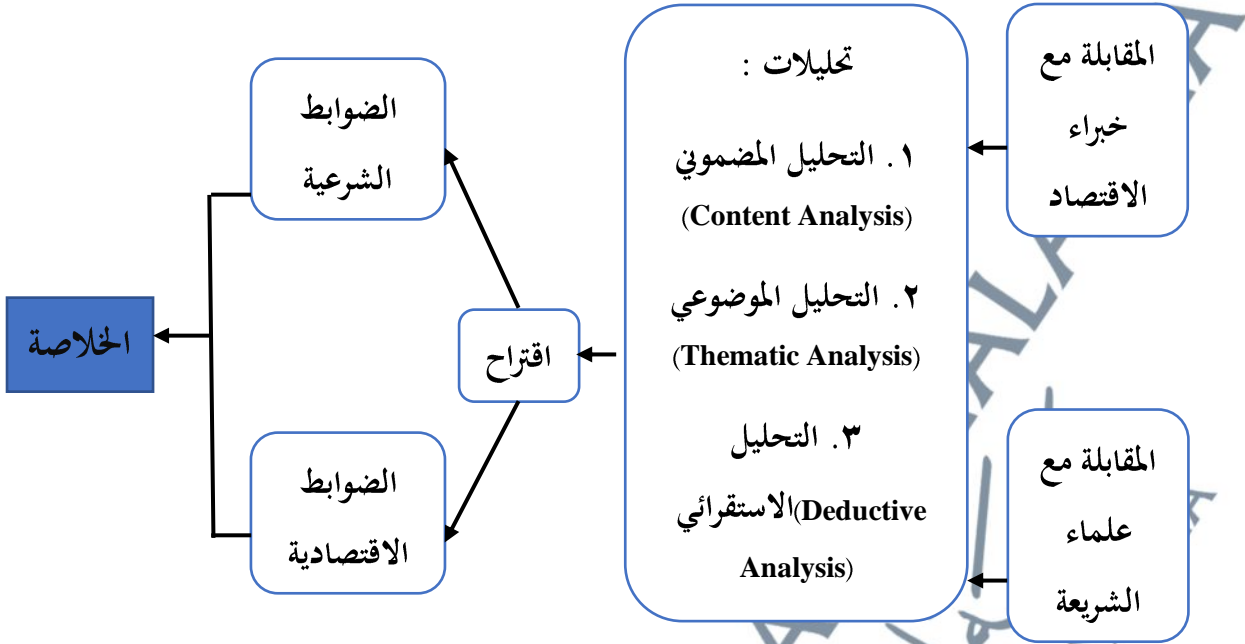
المقابلة مع خبراء الاقتصاد

المقابلة مع علماء الشريعة

تحليلات :

١. التحليل المضموني (Content Analysis)

٢. التحليل الموضوعي (Thematic Analysis)

٣. التحليل الاستقرائي (Deductive Analysis)

اقتراح

الضوابط الشرعية

الضوابط الاقتصادية

الخلاصة